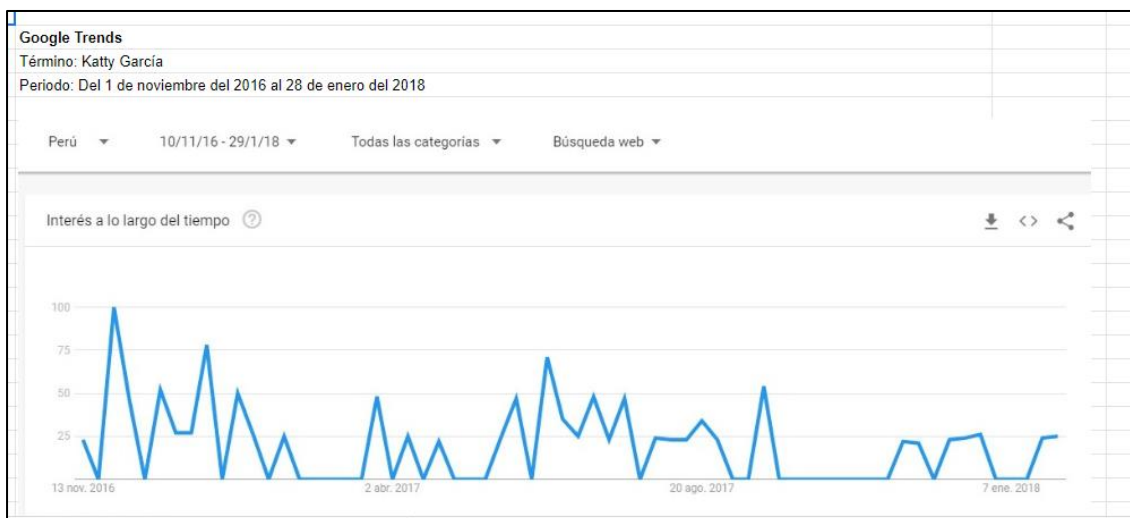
Google Trends
Término: Katty García
Periodo: Del 1 de noviembre del 2016 al 28 de enero del 2018

Perú ▾ 10/11/16 - 29/1/18 ▾ Todas las categorías ▾ Búsqueda web ▾

Interés a lo largo del tiempo ?

100
75
50
25

13 nov. 2016
2 abr. 2017
20 ago. 2017
7 ene. 2018